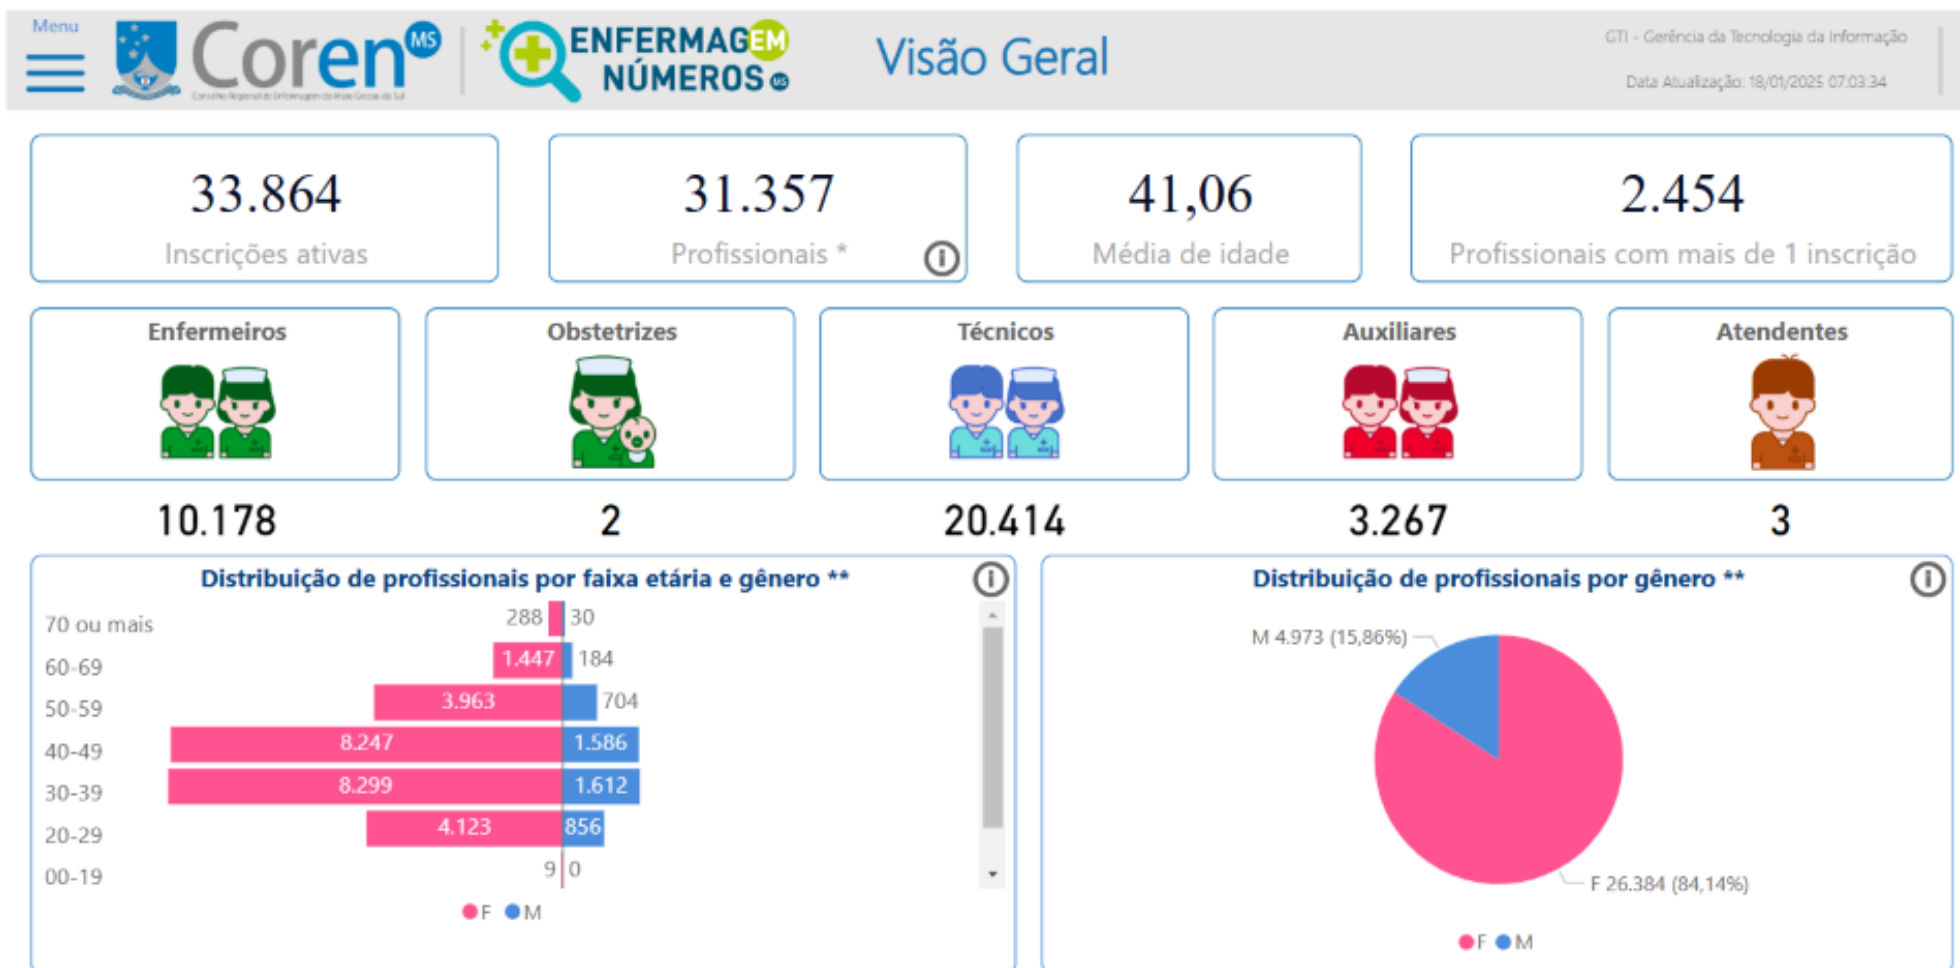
Menu

Coren MS

Conselho Regional de Enfermagem de Mato Grosso do Sul

ENFERMAGEM EM NÚMEROS MS

Visão Geral

GTI - Gerência da Tecnologia da Informação

Data Atualização: 18/01/2025 07:03:34

33.864
Inscrições ativas

31.357
Profissionais *

41,06
Média de idade

2.454
Profissionais com mais de 1 inscrição

Enfermeiros
10.178

Obstetrizes
2

Técnicos
20.414

Auxiliares
3.267

Atendentes
3

Distribuição de profissionais por faixa etária e gênero **

| Faixa | F | M |
|---|---|---|
| 70 ou mais | 288 | 30 |
| 60-69 | 1.447 | 184 |
| 50-59 | 3.963 | 704 |
| 40-49 | 8.247 | 1.586 |
| 30-39 | 8.299 | 1.612 |
| 20-29 | 4.123 | 856 |
| 00-19 | 9 | 0 |

F M

Distribuição de profissionais por gênero **

M 4.973 (15,86%)

F 26.384 (84,14%)

F M